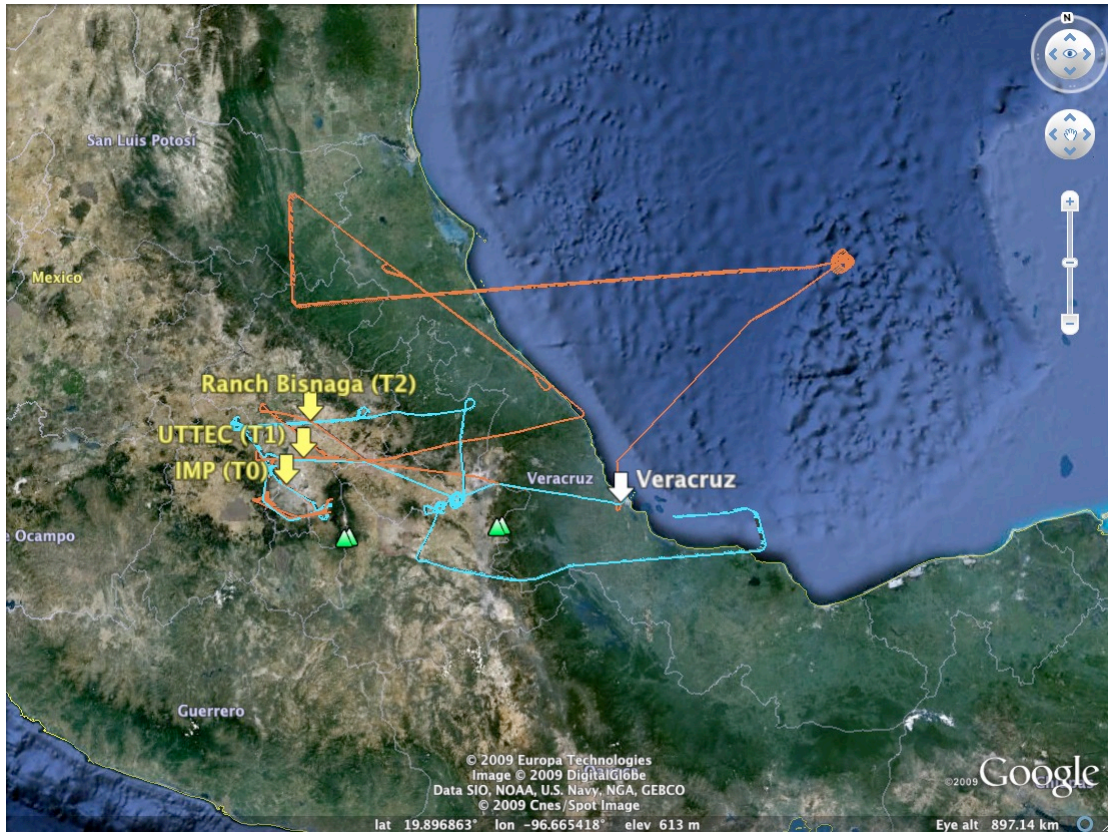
N

San Luis Potosi

Mexico

Ranch Bisnaga (T2)

UTTEC (T1)

IMP (T0)

Veracruz

Veracruz

e Ocampo

Guerrero

© 2009 Europa Technologies
Image © 2009 DigitalGlobe
Data SIO, NOAA, U.S. Navy, NGA, GEBCO
© 2009 Cnes/Spot Image

©2009 Google

lat 19.896863° lon −96.665418° elev 613 m

Eye alt 897.14 km